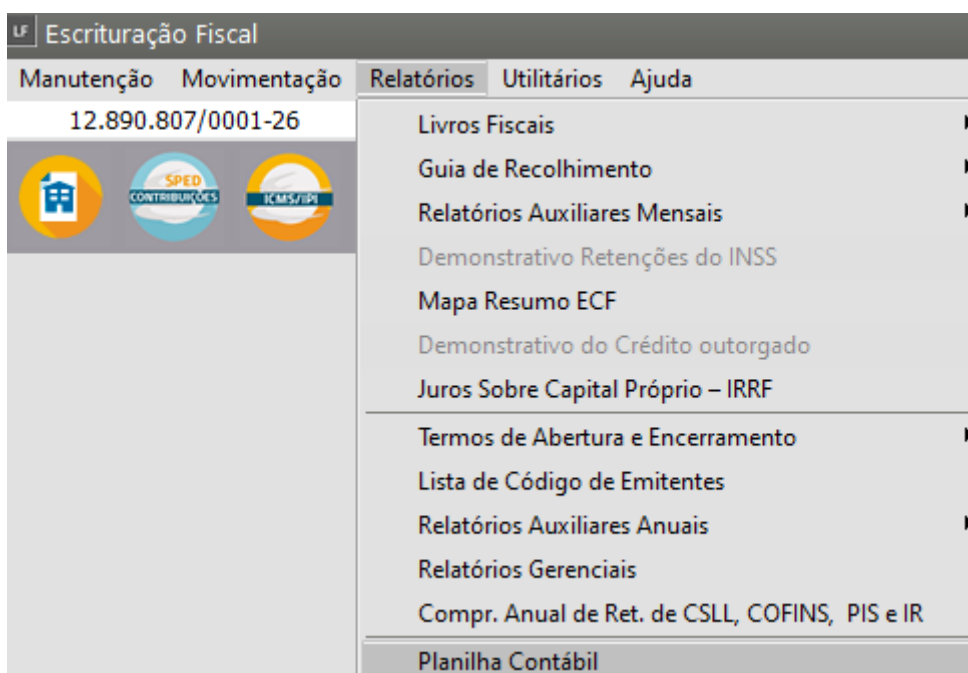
LF Escrituração Fiscal

Manutenção Movimentação Relatórios Utilitários Ajuda

12.890.807/0001-26

SPED CONTRIBUIÇÕES

ICMS/IPI

Livros Fiscais
Guia de Recolhimento
Relatórios Auxiliares Mensais
Demonstrativo Retenções do INSS
Mapa Resumo ECF
Demonstrativo do Crédito outorgado
Juros Sobre Capital Próprio – IRRF
Termos de Abertura e Encerramento
Lista de Código de Emitentes
Relatórios Auxiliares Anuais
Relatórios Gerenciais
Compr. Anual de Ret. de CSLL, COFINS, PIS e IR
Planilha Contábil